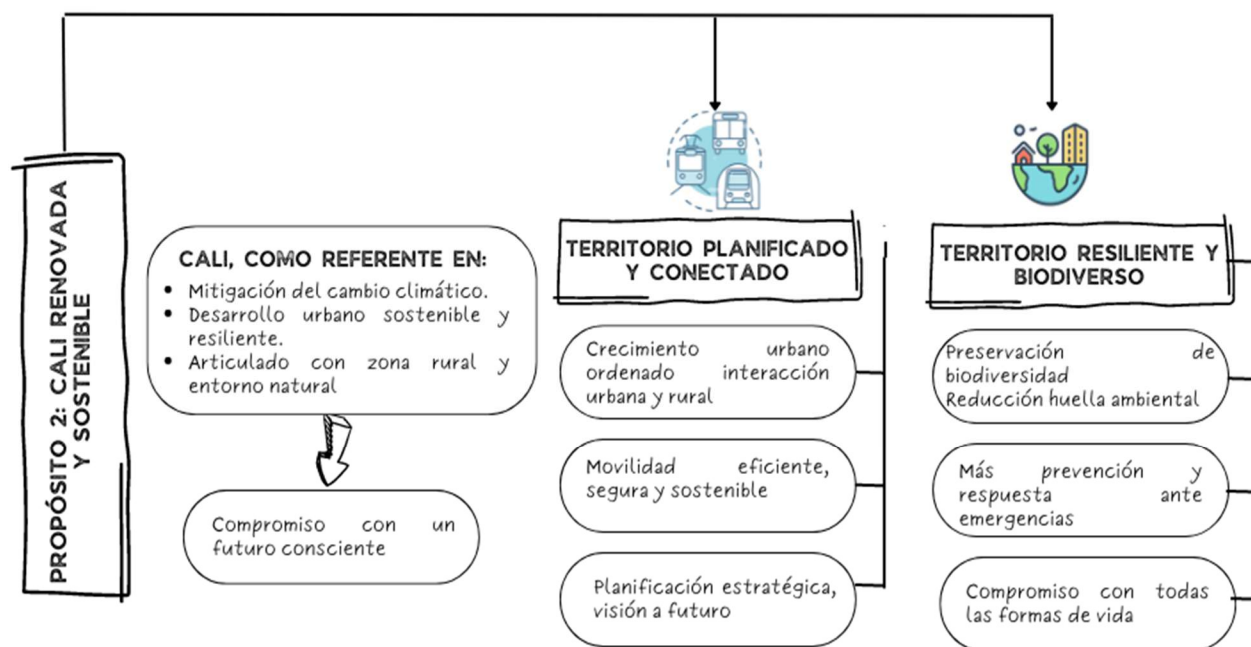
PROPÓSITO 2: CALI RENOVADA Y SOSTENIBLE

CALI, COMO REFERENTE EN:
• Mitigación del cambio climático.
• Desarrollo urbano sostenible y resiliente.
• Articulado con zona rural y entorno natural

Compromiso con un futuro consciente

TERRITORIO PLANIFICADO Y CONECTADO

Crecimiento urbano ordenado interacción urbana y rural

Movilidad eficiente, segura y sostenible

Planificación estratégica, visión a futuro

TERRITORIO RESILIENTE Y BIODIVERSO

Preservación de biodiversidad
Reducción huella ambiental

Más prevención y respuesta ante emergencias

Compromiso con todas las formas de vida